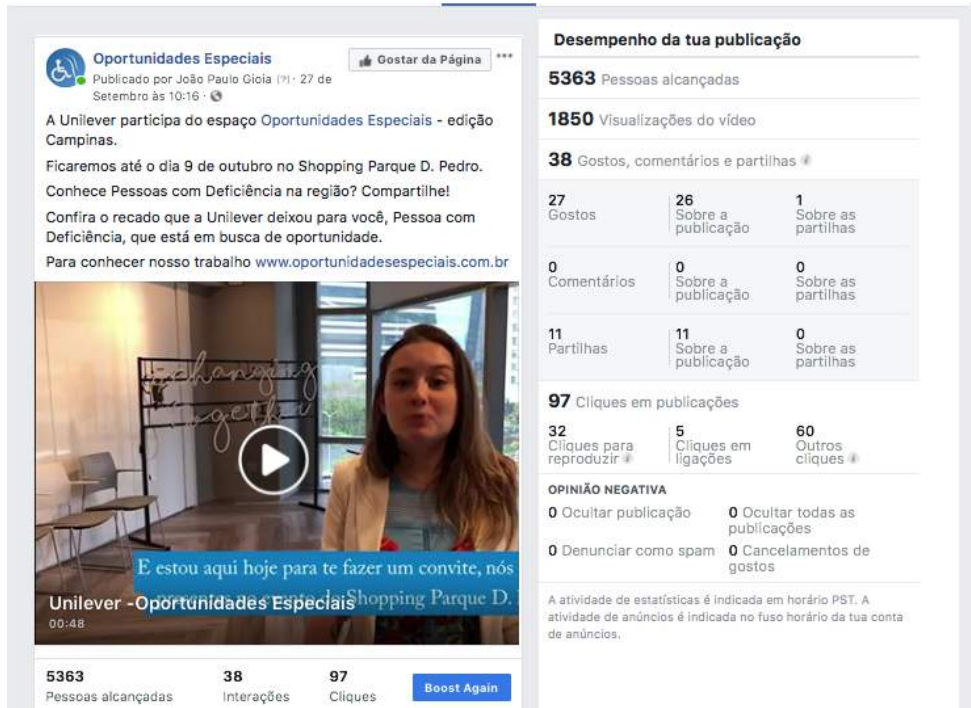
Oportunidades Especiais
Publicado por João Paulo Gioia [?] · 27 de Setembro às 10:16 ·

Gostar da Página

A Unilever participa do espaço Oportunidades Especiais - edição Campinas.

Ficaremos até o dia 9 de outubro no Shopping Parque D. Pedro.

Conhece Pessoas com Deficiência na região? Compartilhe!

Confira o recado que a Unilever deixou para você, Pessoa com Deficiência, que está em busca de oportunidade.

Para conhecer nosso trabalho www.oportunidadesespeciais.com.br

changing together

E estou aqui hoje para te fazer um convite, nós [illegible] Shopping Parque D. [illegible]

Unilever -Oportunidades Especiais
00:48

5363
Pessoas alcançadas

38
Interações

97
Cliques

Boost Again

Desempenho da tua publicação

5363 Pessoas alcançadas

1850 Visualizações do vídeo

38 Gostos, comentários e partilhas

| | | |
|---|---|---|
| 27 Gostos | 26 Sobre a publicação | 1 Sobre as partilhas |
| 0 Comentários | 0 Sobre a publicação | 0 Sobre as partilhas |
| 11 Partilhas | 11 Sobre a publicação | 0 Sobre as partilhas |

97 Cliques em publicações

| | | |
|---|---|---|
| 32 Cliques para reproduzir | 5 Cliques em ligações | 60 Outros cliques |

OPINIÃO NEGATIVA

0 Ocultar publicação
0 Ocultar todas as publicações
0 Denunciar como spam
0 Cancelamentos de gostos

A atividade de estatísticas é indicada em horário PST. A atividade de anúncios é indicada no fuso horário da tua conta de anúncios.